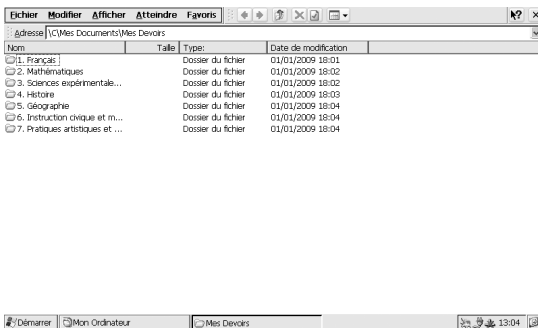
Fichier Modifier Afficher Atteindre Favoris

Adresse \C\Mes Documents\Mes Devoirs

| Nom | Taille | Type: | Date de modification |
|---|---|---|---|
| 1. Français | | Dossier du fichier | 01/01/2009 18:01 |
| 2. Mathématiques | | Dossier du fichier | 01/01/2009 18:02 |
| 3. Sciences expérimentale... | | Dossier du fichier | 01/01/2009 18:02 |
| 4. Histoire | | Dossier du fichier | 01/01/2009 18:03 |
| 5. Géographie | | Dossier du fichier | 01/01/2009 18:04 |
| 6. Instruction civique et m... | | Dossier du fichier | 01/01/2009 18:04 |
| 7. Pratiques artistiques et ... | | Dossier du fichier | 01/01/2009 18:04 |

Démarrer Mon Ordinateur Mes Devoirs 13:04